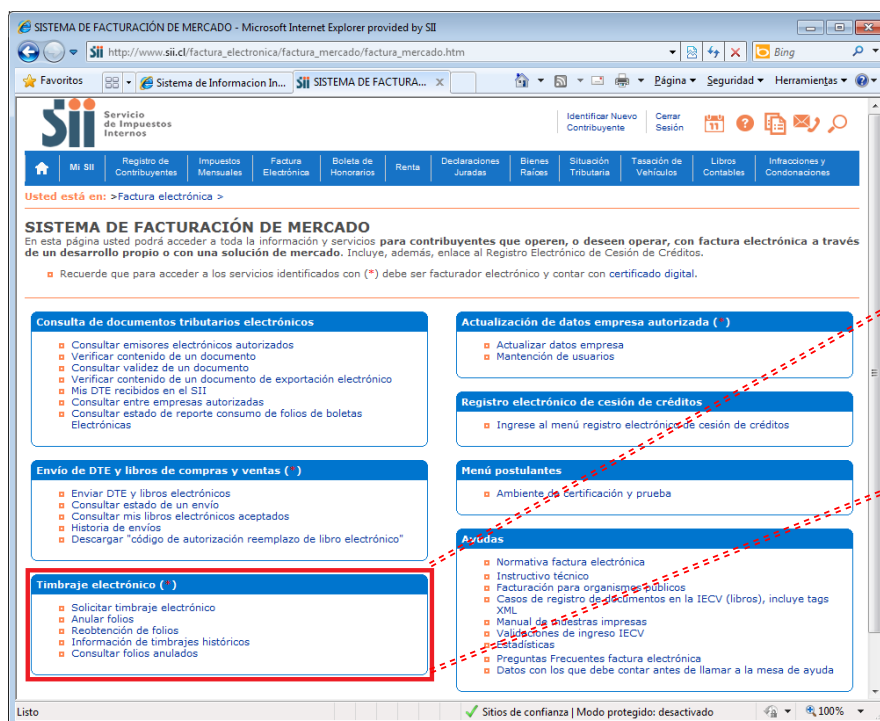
SISTEMA DE FACTURACIÓN DE MERCADO - Microsoft Internet Explorer provided by SII

http://www.sii.cl/factura_electronica/factura_mercado/factura_mercado.htm

Bing

Favoritos | Sistema de Informacion In... | SISTEMA DE FACTURA...

Página ▾ Seguridad ▾ Herramientas ▾

SII Servicio de Impuestos Internos

Identificar Nuevo Contribuyente | Cerrar Sesión

Mi SII | Registro de Contribuyentes | Impuestos Mensuales | Factura Electrónica | Boleta de Honorarios | Renta | Declaraciones Juradas | Bienes Raíces | Situación Tributaria | Tasación de Vehículos | Libros Contables | Infracciones y Condonaciones

Usted está en: >Factura electrónica >

SISTEMA DE FACTURACIÓN DE MERCADO

En esta página usted podrá acceder a toda la información y servicios para contribuyentes que operen, o deseen operar, con factura electrónica a través de un desarrollo propio o con una solución de mercado. Incluye, además, enlace al Registro Electrónico de Cesión de Créditos.

Recuerde que para acceder a los servicios identificados con (*) debe ser facturador electrónico y contar con certificado digital.

Consulta de documentos tributarios electrónicos
Consultar emisores electrónicos autorizados
Verificar contenido de un documento
Consultar validez de un documento
Verificar contenido de un documento de exportación electrónico
Mis DTE recibidos en el SII
Consultar entre empresas autorizadas
Consultar estado de reporte consumo de folios de boletas Electrónicas

Envío de DTE y libros de compras y ventas (*)
Enviar DTE y libros electrónicos
Consultar estado de un envío
Consultar mis libros electrónicos aceptados
Historia de envíos
Descargar "código de autorización reemplazo de libro electrónico"

Timbraje electrónico (*)
Solicitar timbraje electrónico
Anular folios
Reobtención de folios
Información de timbrajes históricos
Consultar folios anulados

Actualización de datos empresa autorizada (*)
Actualizar datos empresa
Mantención de usuarios

Registro electrónico de cesión de créditos
Ingrese al menú registro electrónico de cesión de créditos

Menú postulantes
Ambiente de certificación y prueba

Ayudas
Normativa factura electrónica
Instructivo técnico
Facturación para organismos públicos
Casos de registro de documentos en la IECV (libros), incluye tags XML
Manual de muestras impresas
Validaciones de ingreso IECV
Estadísticas
Preguntas Frecuentes factura electrónica
Datos con los que debe contar antes de llamar a la mesa de ayuda

Listo | Sitios de confianza | Modo protegido: desactivado | 100%